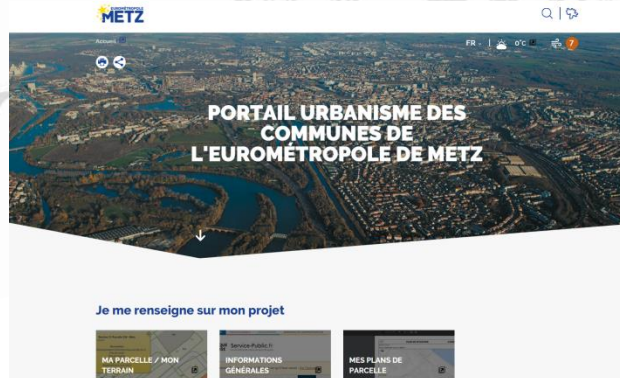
EUROMÉTROPOLE METZ

Accueil

FR | 0°C 7

PORTAIL URBANISME DES COMMUNES DE L'EUROMÉTROPOLE DE METZ

Je me renseigne sur mon projet

MA PARCELLE / MON TERRAIN

Service-Public.fr
INFORMATIONS GÉNÉRALES

MES PLANS DE PARCELLE